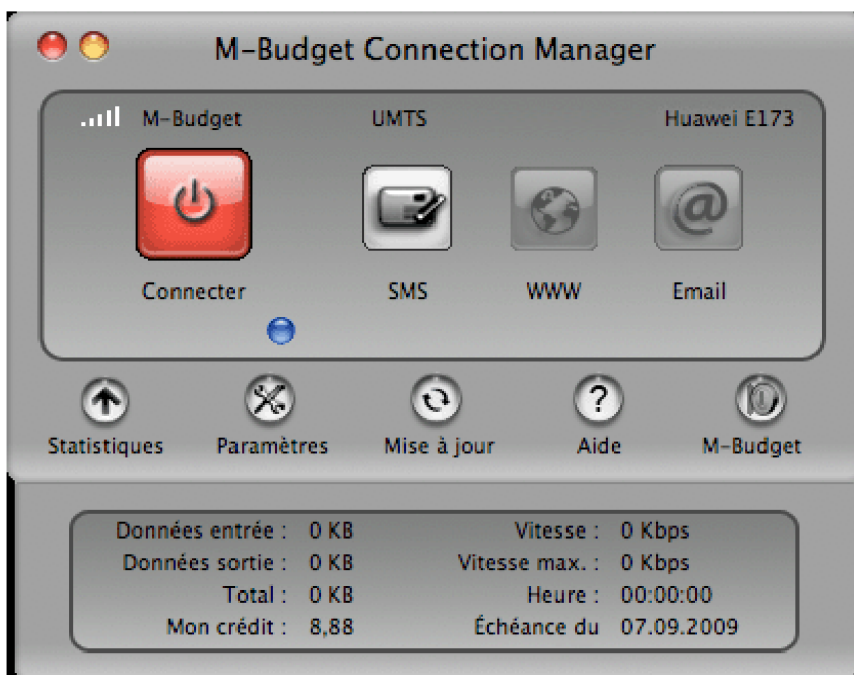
M-Budget Connection Manager

M-Budget UMTS Huawei E173

Connecter SMS WWW Email

Statistiques Paramètres Mise à jour Aide M-Budget

Données entrée : 0 KB
Données sortie : 0 KB
Total : 0 KB
Mon crédit : 8,88

Vitesse : 0 Kbps
Vitesse max. : 0 Kbps
Heure : 00:00:00
Échéance du 07.09.2009